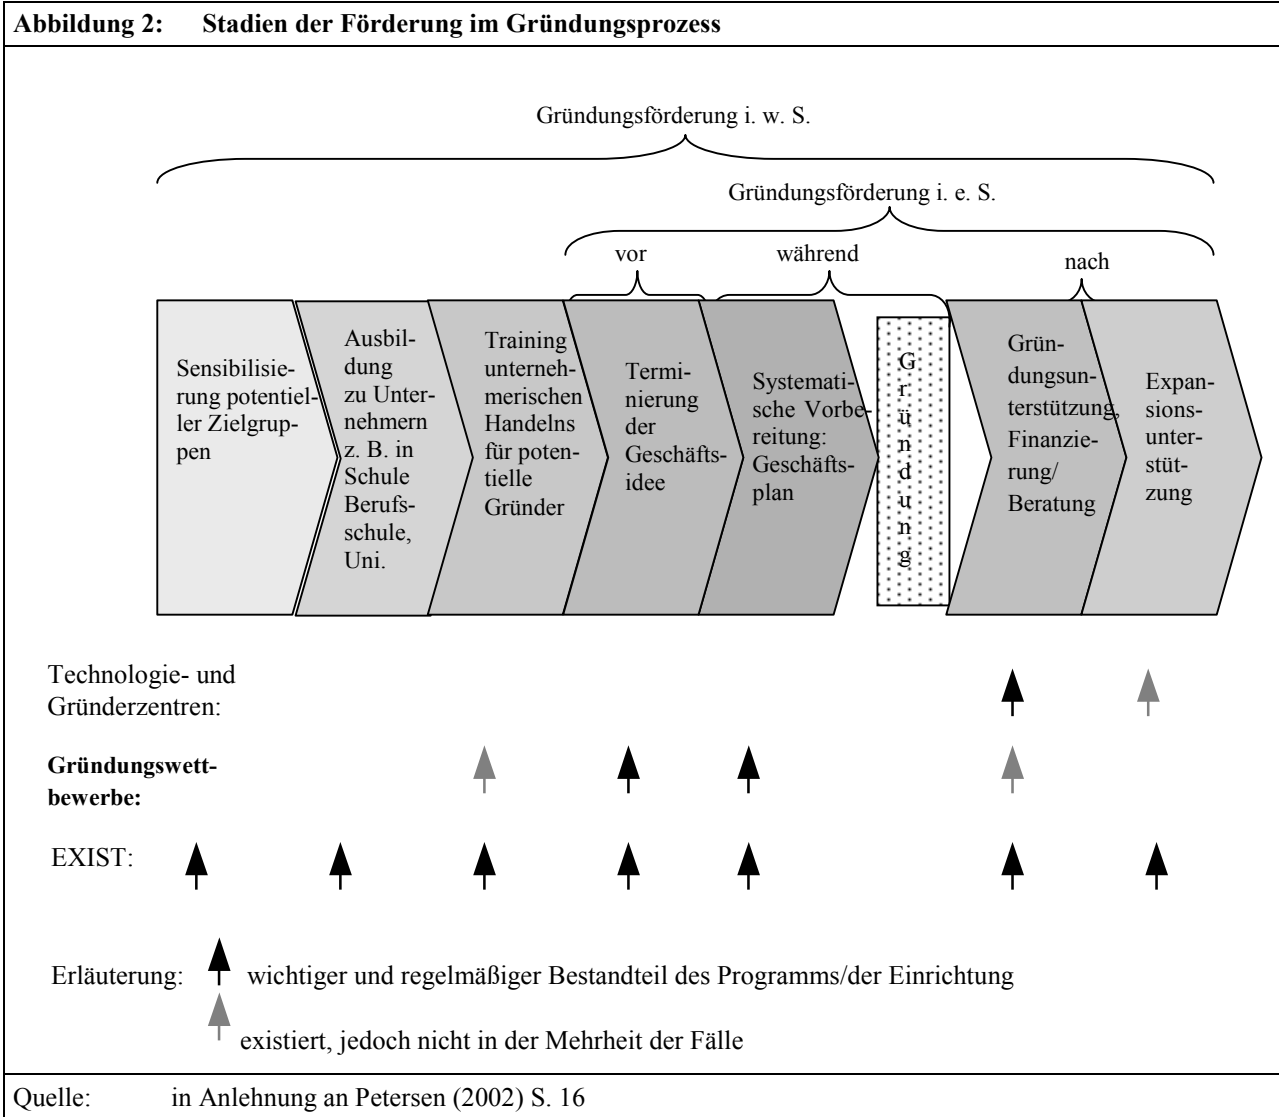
**Abbildung 2: Stadien der Förderung im Gründungsprozess**

Gründungsförderung i. w. S.

Gründungsförderung i. e. S.

vor

während

nach

Sensibilisierung potentieller Zielgruppen

Ausbildung zu Unternehmern z. B. in Schule Berufsschule, Uni.

Training unternehmerischen Handelns für potentielle Gründer

Terminierung der Geschäftsidee

Systematische Vorbereitung: Geschäftsplan

Gründung

Gründungsunterstützung, Finanzierung/ Beratung

Expansionsunterstützung

Technologie- und Gründerzentren:

**Gründungswettbewerbe:**

EXIST:

Erläuterung: wichtiger und regelmäßiger Bestandteil des Programms/der Einrichtung

existiert, jedoch nicht in der Mehrheit der Fälle

Quelle: in Anlehnung an Petersen (2002) S. 16